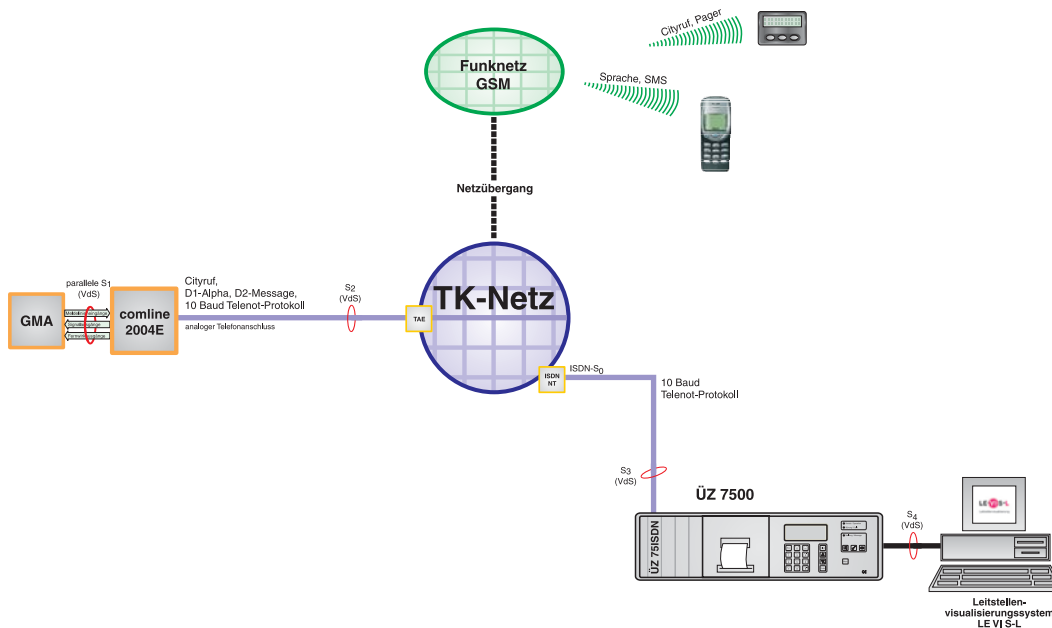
Cityruf, Pager

Funknetz
GSM

Sprache, SMS

Netzübergang

parallele $S_1$
(VdS)

GMA

comline
2004E

Cityruf,
D1-Alpha, D2-Message,
10 Baud Telenot-Protokoll

analoger Telefonanschluss

$S_2$
(VdS)

TAE

TK-Netz

ISDN
NT

ISDN-$S_0$

10 Baud
Telenot-Protokoll

$S_3$
(VdS)

ÜZ 7500

ÜZ 75ISDN

$S_4$
(VdS)

Leitstellen-
visualisierungssystem
LE VI S-L